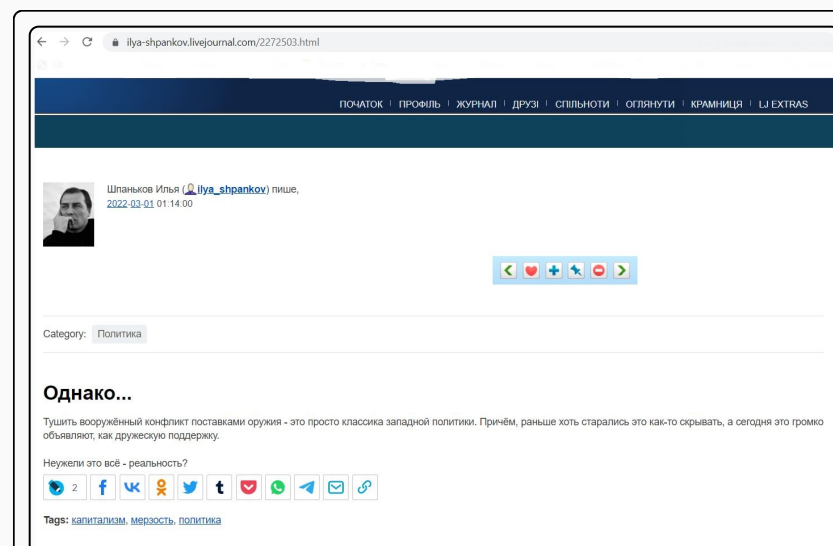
ilya-shpankov.livejournal.com/2272503.html

ПОЧАТОК | ПРОФІЛЬ | ЖУРНАЛ | ДРУЗІ | СПІЛЬНОТИ | ОГЛЯНУТИ | КРАМНИЦЯ | LJ EXTRAS

Шпаньков Илья (ilya_shpankov) пише,
2022-03-01 01:14:00

Category: Политика

Однако...

Тушить вооружённый конфликт поставками оружия - это просто классика западной политики. Причём, раньше хоть старались это как-то скрывать, а сегодня это громко объявляют, как дружескую поддержку.

Неужели это всё - реальность?

2

Tags: капитализм, мерзость, политика